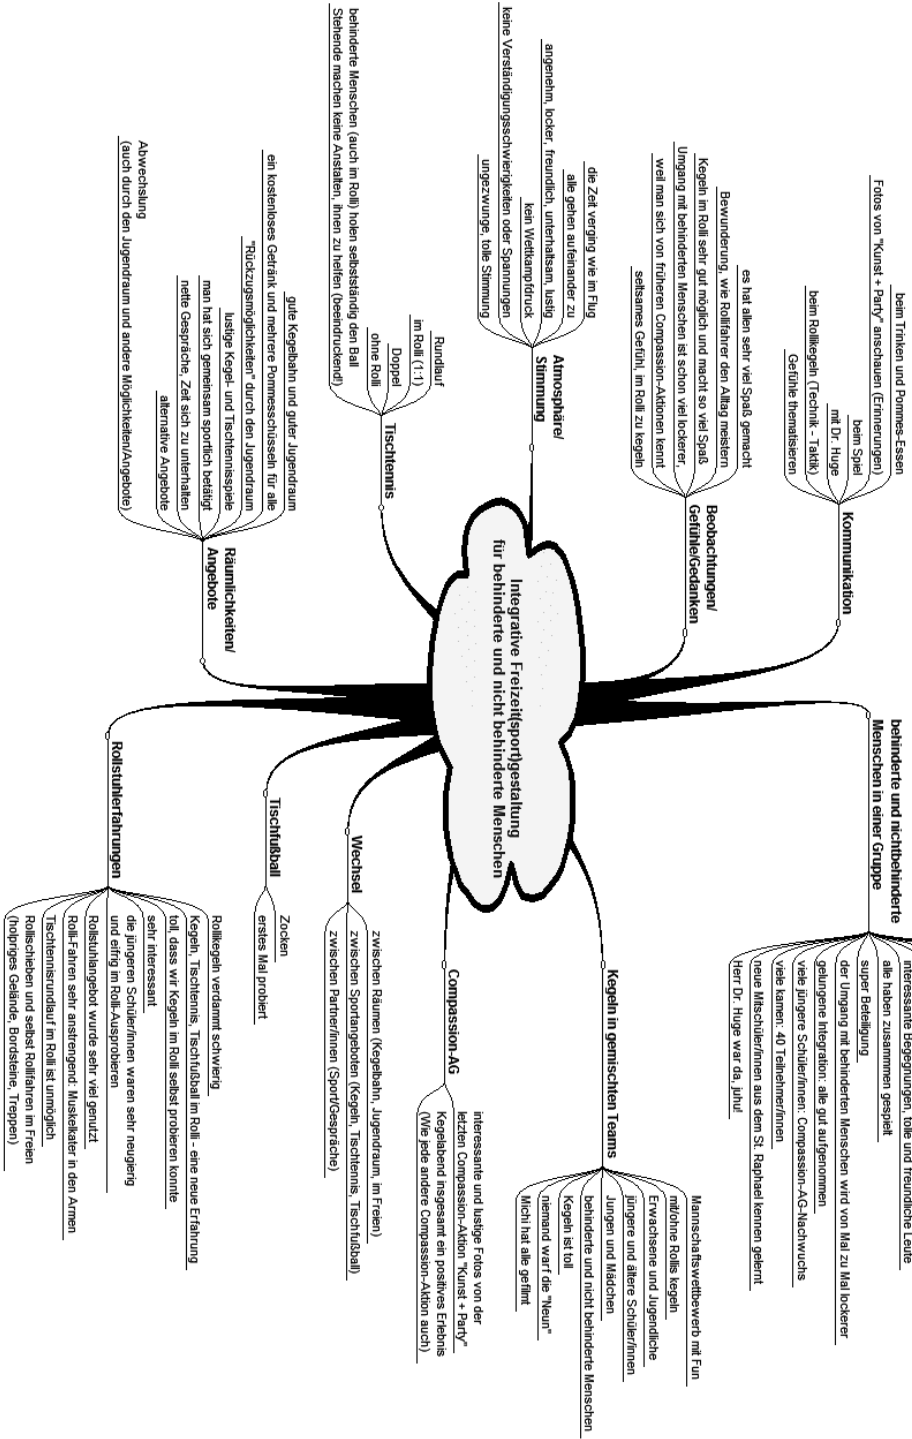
Integrative Freizeit(sport)gestaltung für behinderte und nicht behinderte Menschen

Kommunikation
beim Trinken und Pommes-Essen
Fotos von "Kunst + Party" anschauen (Erinnerungen)
beim Spiel
mit Dr. Huge
beim Rollikegeln (Technik - Taktik)
Gefühle thematisieren

Beobachtungen/ Gefühle/Gedanken
es hat allen sehr viel Spaß gemacht
Bewunderung, wie Rollifahrer den Alltag meistern
Kegeln im Rolli sehr gut möglich und macht so viel Spaß
Umgang mit behinderten Menschen ist schon viel lockerer, weil man sich von früheren Compassion-Aktionen kennt
seltsames Gefühl, im Rolli zu kegeln

Atmosphäre/ Stimmung
die Zeit verging wie im Flug
alle gehen aufeinander zu
angenehm, locker, freundlich, unterhaltsam, lustig
kein Wettkampfdruck
keine Verständigungsschwierigkeiten oder Spannungen
ungezwungene, tolle Stimmung

Tischtennis
Rundlauf
im Rolli (1:1)
Doppel
ohne Rolli
behinderte Menschen (auch im Rolli) holen selbstständig den Ball
Stehende machen keine Anstalten, ihnen zu helfen (beeindruckend!)

Räumlichkeiten/ Angebote
gute Kegelbahn und guter Jugendraum
ein kostenloses Getränk und mehrere Pommesschüsseln für alle
"Rückzugsmöglichkeiten" durch den Jugendraum
lustige Kegel- und Tischtennisspiele
man hat sich gemeinsam sportlich betätigt
nette Gespräche, Zeit sich zu unterhalten
alternative Angebote
Abwechslung (auch durch den Jugendraum und andere Möglichkeiten/Angebote)

behinderte und nichtbehinderte Menschen in einer Gruppe
interessante Begegnungen, tolle und freundliche Leute
alle haben zusammen gespielt
super Beteiligung
der Umgang mit behinderten Menschen wird von Mal zu Mal lockerer
gelungene Integration: alle gut aufgenommen
viele jüngere Schüler/innen: Compassion-AG-Nachwuchs
viele kamen: 40 Teilnehmer/innen
neue Mitschüler/innen aus dem St. Raphael kennen gelernt
Herr Dr. Huge war da, juhu!

Kegeln in gemischten Teams
Mannschaftswettbewerb mit Fun
mit/ohne Rollis kegeln
Erwachsene und Jugendliche
jüngere und ältere Schüler/innen
Jungen und Mädchen
behinderte und nicht behinderte Menschen
Kegeln ist toll
niemand warf die "Neun"
Michi hat alle gefilmt

Compassion-AG
interessante und lustige Fotos von der letzten Compassion-Aktion "Kunst + Party"
Kegelabend insgesamt ein positives Erlebnis (Wie jede andere Compassion-Aktion auch)

Wechsel
zwischen Räumen (Kegelbahn, Jugendraum, im Freien)
zwischen Sportangeboten (Kegeln, Tischtennis, Tischfußball)
zwischen Partner/innen (Sport/Gespräche)

Tischfußball
Zocken
erstes Mal probiert

Rollstuhlerfahrungen
Rollikegeln verdammt schwierig
Kegeln, Tischtennis, Tischfußball im Rolli - eine neue Erfahrung
toll, dass wir Kegeln im Rolli selbst probieren konnte
sehr interessant
die jüngeren Schüler/innen waren sehr neugierig und eifrig im Rolli-Ausprobieren
Rollstuhlangebot wurde sehr viel genutzt
Rolli-Fahren sehr anstrengend: Muskelkater in den Armen
Tischtennisrundlauf im Rolli ist unmöglich
Rollischieben und selbst Rollifahren im Freien (holpriges Gelände, Bordsteine, Treppen)